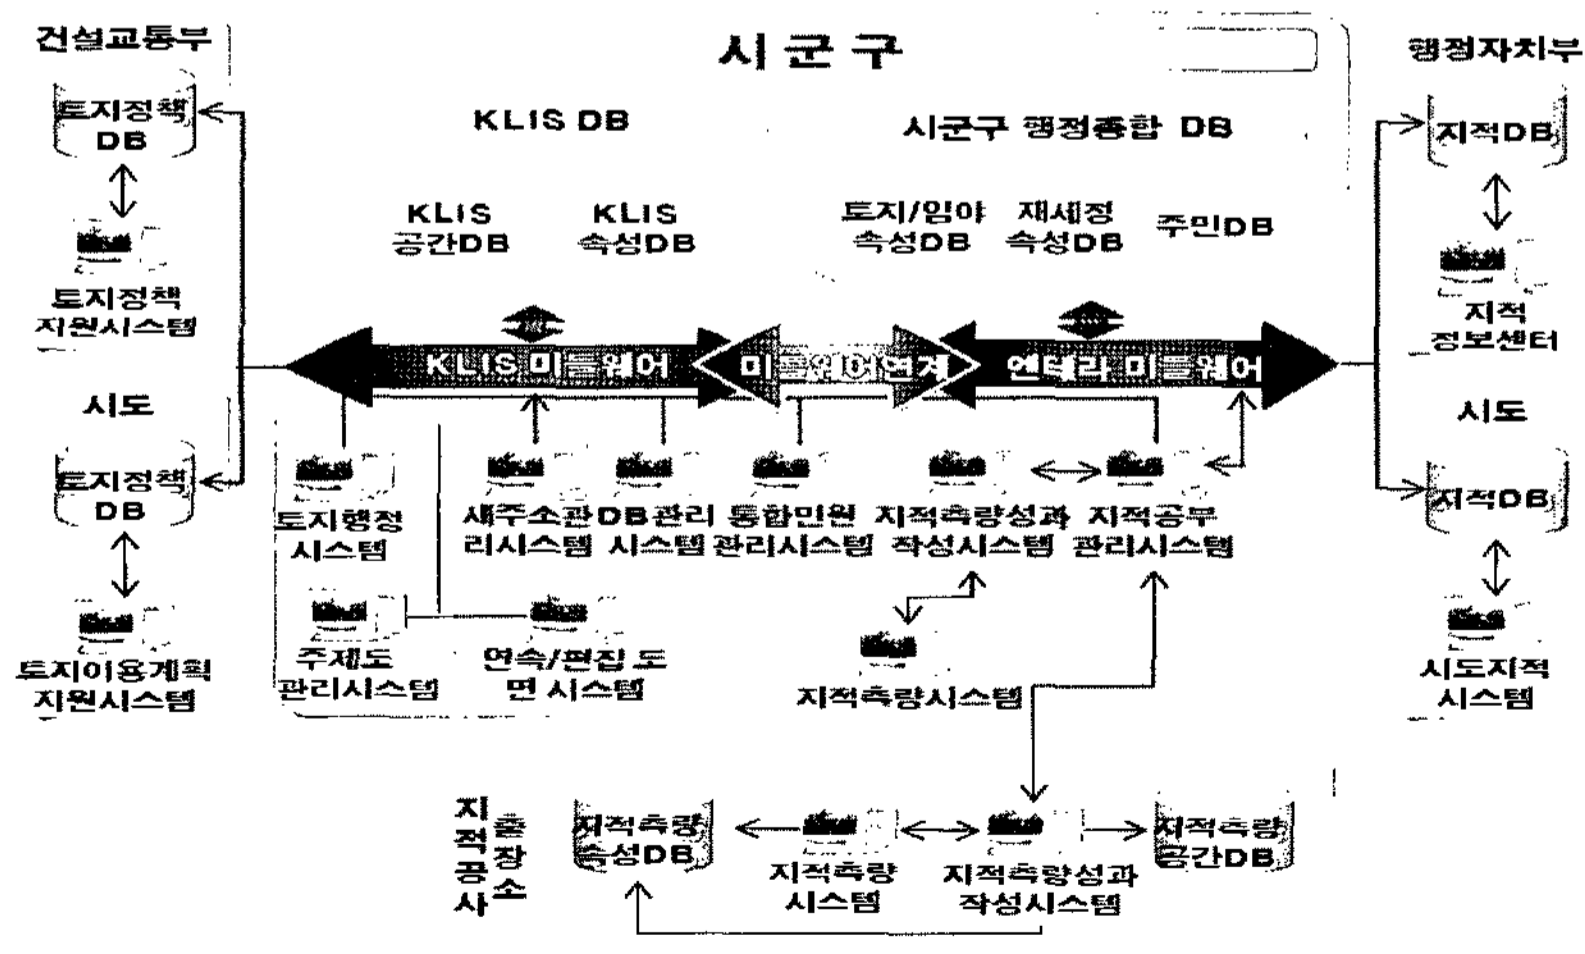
건설교통부

토지정책 DB

토지정책 지원시스템

시도

토지정책 DB

토지이용계획 지원시스템

시군구

KLIS DB

시군구 행정종합 DB

KLIS 공간DB

KLIS 속성DB

토지/임야 속성DB

재세정 속성DB

주민DB

KLIS 미들웨어

미들웨어연계

연계리 미들웨어

토지행정 시스템

새주소관리시스템

DB관리 시스템

통합민원 관리시스템

지적측량성과 작성시스템

지적공부 관리시스템

주제도 관리시스템

연속/편집 도면 시스템

지적측량시스템

행정자치부

지적DB

지적 정보센터

시도

지적DB

시도지적 시스템

지적공사

출장소

지적측량 속성DB

지적측량 시스템

지적측량성과 작성시스템

지적측량 공간DB